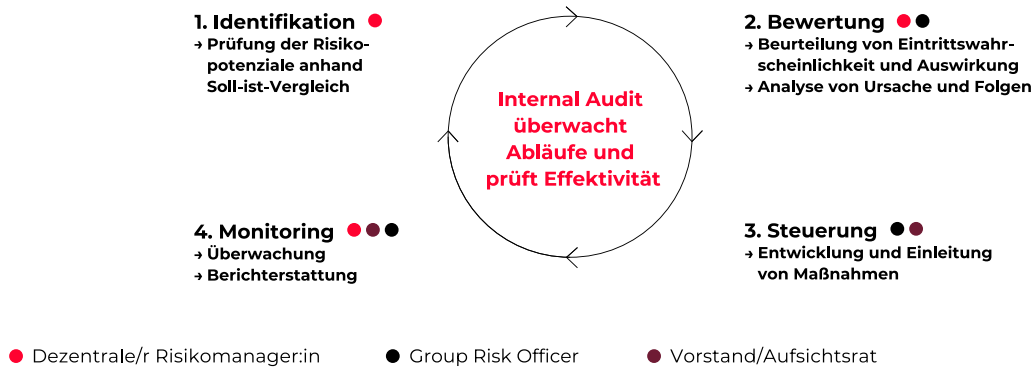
1. Identifikation

→ Prüfung der Risikopotenziale anhand Soll-ist-Vergleich

2. Bewertung

→ Beurteilung von Eintrittswahrscheinlichkeit und Auswirkung

→ Analyse von Ursache und Folgen

Internal Audit überwacht Abläufe und prüft Effektivität

4. Monitoring

→ Überwachung

→ Berichterstattung

3. Steuerung

→ Entwicklung und Einleitung von Maßnahmen

Dezentrale/r Risikomanager:in

Group Risk Officer

Vorstand/Aufsichtsrat